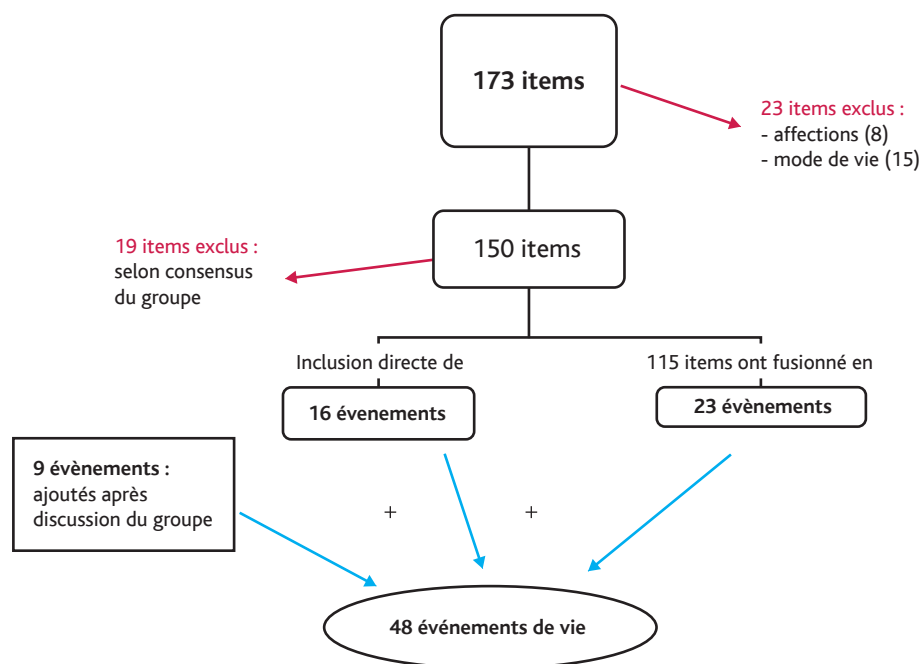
173 items

23 items exclus :
- affections (8)
- mode de vie (15)

150 items

19 items exclus :
selon consensus du groupe

Inclusion directe de

16 évenements

115 items ont fusionné en

23 évènements

9 évènements :
ajoutés après discussion du groupe

+

+

48 événements de vie